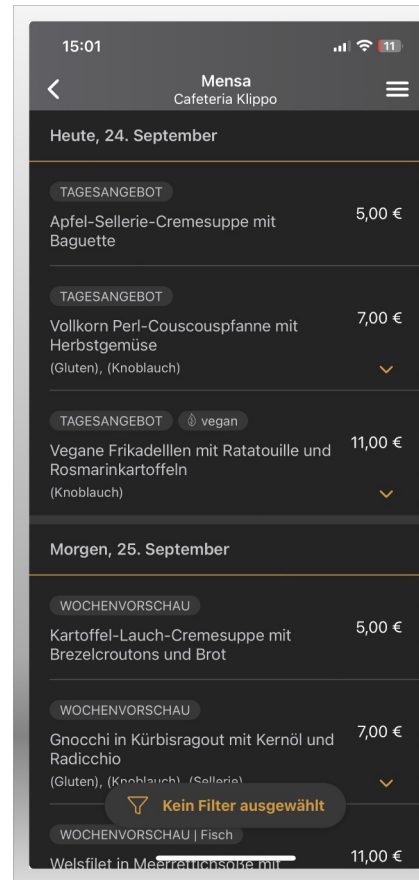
15:01

11

Mensa
Cafeteria Klippo

Heute, 24. September

TAGESANGEBOT
Apfel-Sellerie-Cremesuppe mit Baguette
5,00 €

TAGESANGEBOT
Vollkorn Perl-Couscouspfanne mit Herbstgemüse
(Gluten), (Knoblauch)
7,00 €

TAGESANGEBOT vegan
Vegane Frikadelllen mit Ratatouille und Rosmarinkartoffeln
(Knoblauch)
11,00 €

Morgen, 25. September

WOCHENVORSCHAU
Kartoffel-Lauch-Cremesuppe mit Brezelcroutons und Brot
5,00 €

WOCHENVORSCHAU
Gnocchi in Kürbisragout mit Kernöl und Radicchio
(Gluten), (Knoblauch), (Sellerie)
7,00 €

Kein Filter ausgewählt

WOCHENVORSCHAU | Fisch
Welsfilet in Meer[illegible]
11,00 €